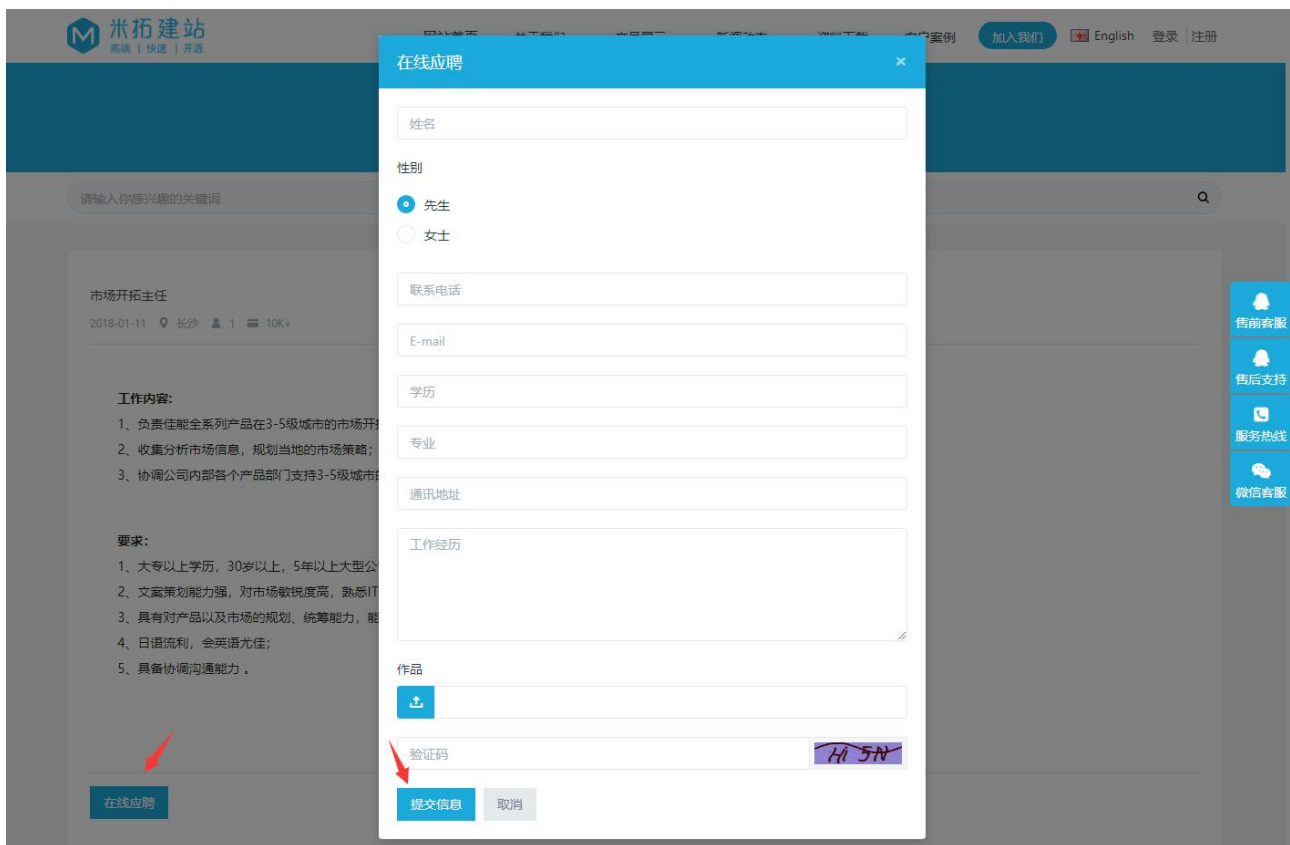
米拓建站
高端 | 快速 | 开源

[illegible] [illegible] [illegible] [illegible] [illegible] 客户案例 加入我们 English 登录 注册

在线应聘 ×

姓名

性别

先生

女士

联系电话

E-mail

学历

专业

通讯地址

工作经历

作品

验证码 Hi 5N

提交信息 取消

请输入你感兴趣的关键词

市场开拓主任

2018-01-11 长沙 1 10K+

工作内容:

1、负责佳能全系列产品在3-5级城市的市场开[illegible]

2、收集分析市场信息，规划当地的市场策略；

3、协调公司内部各个产品部门支持3-5级城市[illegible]

要求:

1、大专以上学历，30岁以上，5年以上大型公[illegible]

2、文案策划能力强，对市场敏锐度高，熟悉IT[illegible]

3、具有对产品以及市场的规划、统筹能力，能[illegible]

4、日语流利，会英语尤佳；

5、具备协调沟通能力 。

在线应聘

售前客服

售后支持

服务热线

微信客服